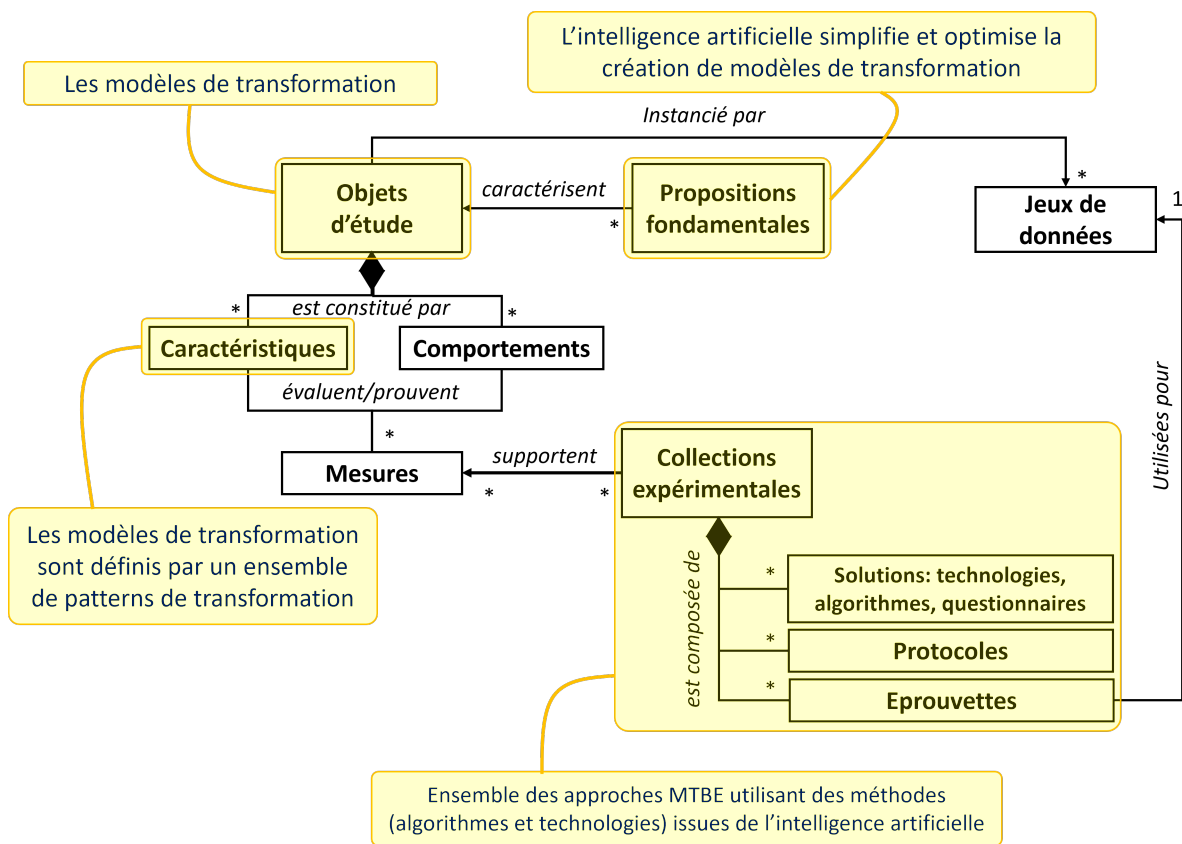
L’intelligence artificielle simplifie et optimise la création de modèles de transformation

Les modèles de transformation

Instancié par

Objets d’étude

caractérisent

*

Propositions fondamentales

*

Jeux de données

1

*

est constitué par

*

Caractéristiques

Comportements

évaluent/prouvent

*

Mesures

supportent

*

*

Collections expérimentales

Utilisées pour

Les modèles de transformation sont définis par un ensemble de patterns de transformation

est composée de

*

Solutions: technologies, algorithmes, questionnaires

*

Protocoles

*

Eprouvettes

Ensemble des approches MTBE utilisant des méthodes (algorithmes et technologies) issues de l’intelligence artificielle